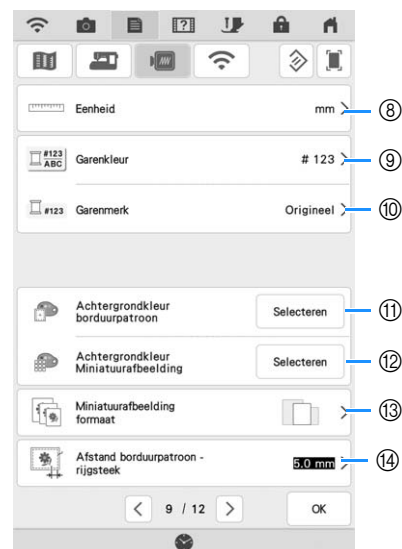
Eenheid mm ⑧

#123 ABC Garenkleur # 123 ⑨

#123 Garenmerk Origineel ⑩

Achtergrondkleur borduurpatroon Selecteren ⑪

Achtergrondkleur Miniatuurafbeelding Selecteren ⑫

Miniatuurafbeelding formaat ⑬

Afstand borduurpatroon - rijgsteek 5.0 mm ⑭

9 / 12

OK